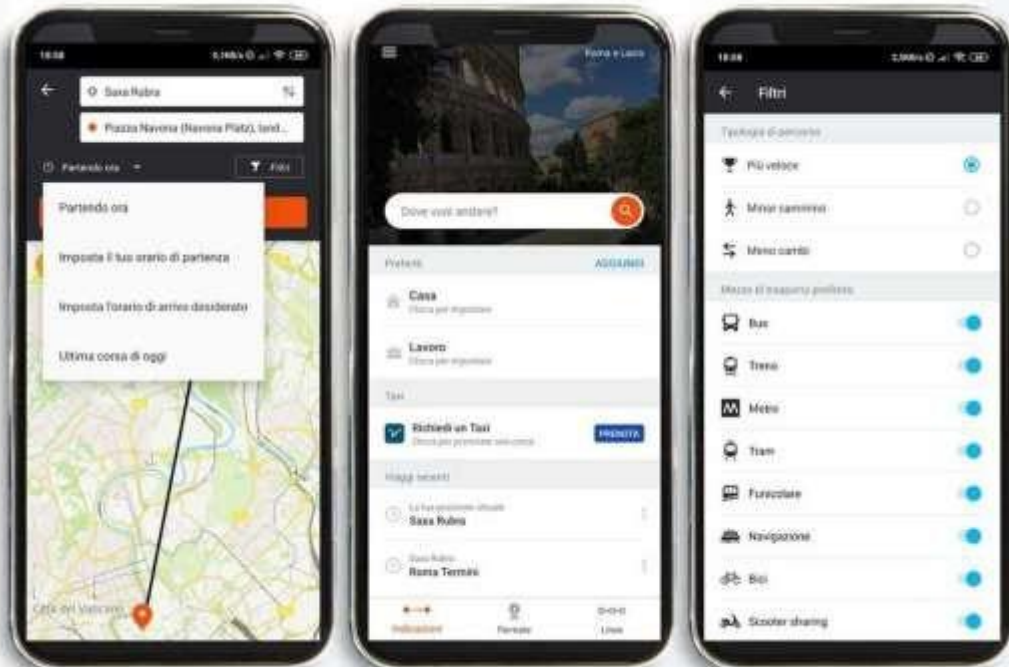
18:58

Saxa Rubra

Piazza Navona (Navona Platz), land...

Partendo ora

Filtri

Partendo ora

Imposta il tuo orario di partenza

Imposta l'orario di arrivo desiderato

Ultima corsa di oggi

Città del Vaticano

Roma e Lazio

Dove vuoi andare?

Preferiti

AGGIUNGI

Casa

Clicca per impostare

Lavoro

Clicca per impostare

Taxi

Richiedi un Taxi

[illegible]

PRENOTA

Viaggi recenti

La tua posizione attuale

Saxa Rubra

Saxa Rubra

Roma Termini

Indicazioni

Fermate

Linee

18:58

Filtri

Tipologia di percorso

Più veloce

Minor cammino

Meno cambi

Mezzi di trasporto preferiti

Bus

Treno

Metro

Tram

Funicolare

Navigazione

Bici

Scooter sharing